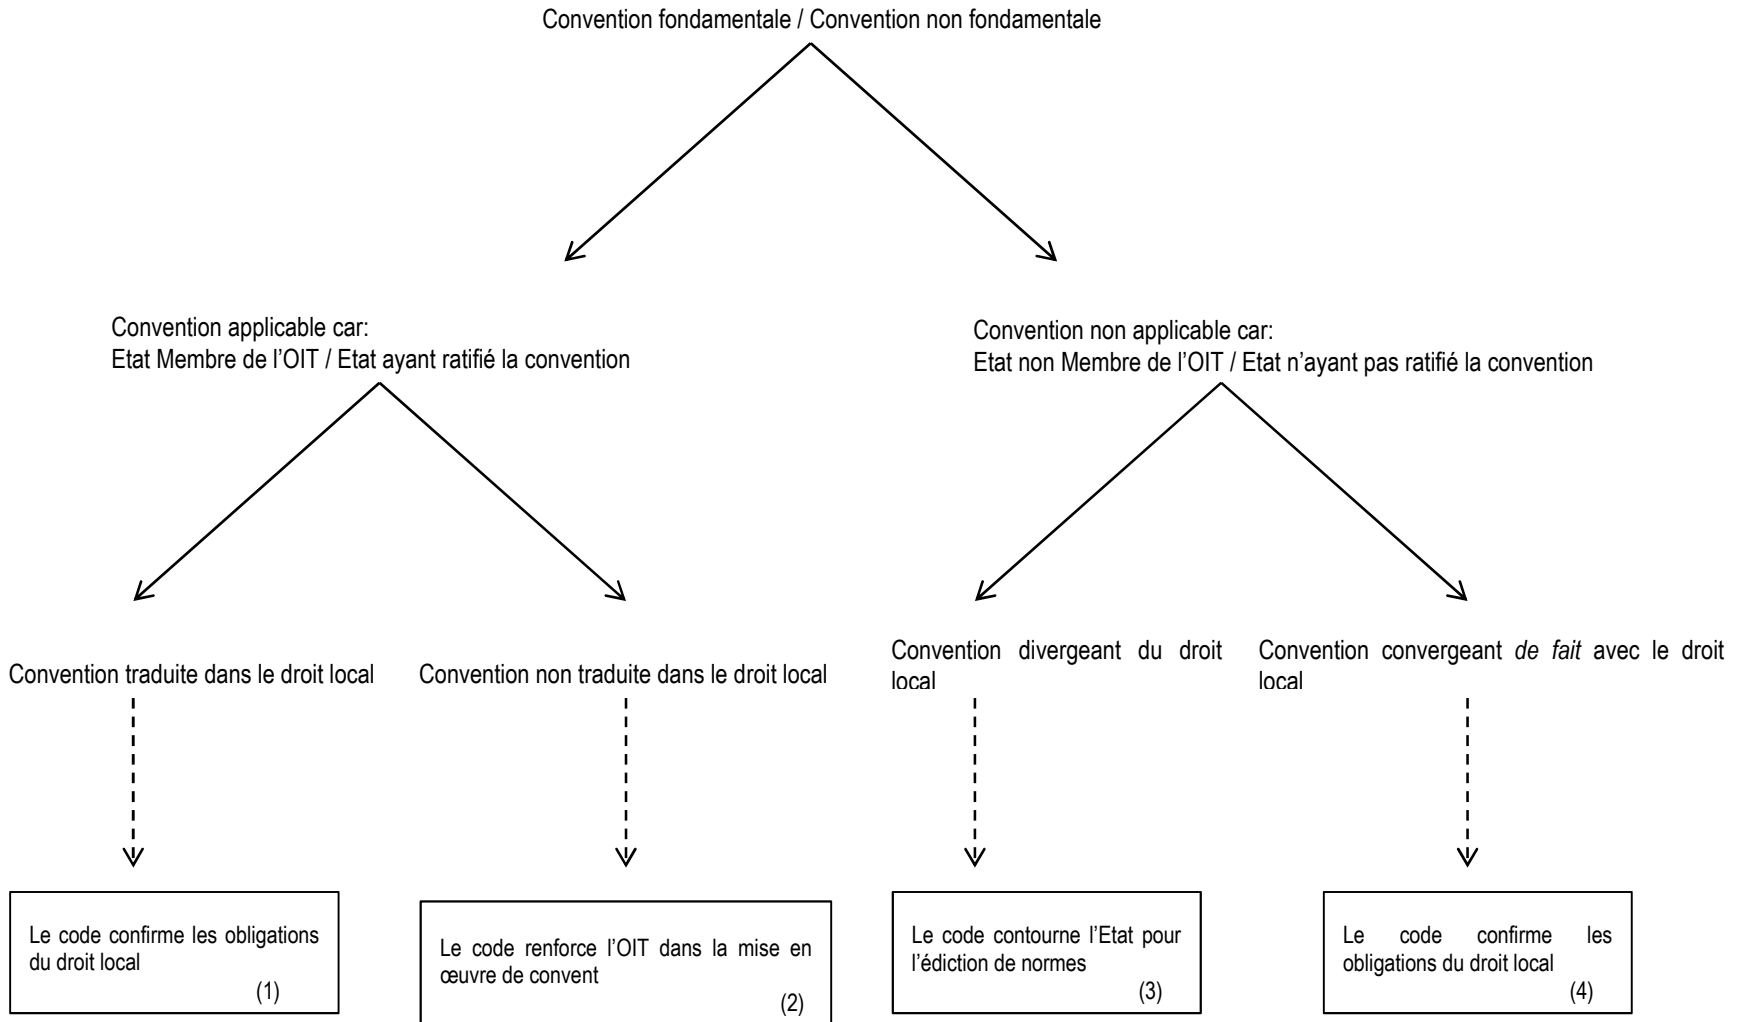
Convention fondamentale / Convention non fondamentale

Convention applicable car:
Etat Membre de l'OIT / Etat ayant ratifié la convention

Convention non applicable car:
Etat non Membre de l'OIT / Etat n'ayant pas ratifié la convention

Convention traduite dans le droit local

Convention non traduite dans le droit local

Convention divergeant du droit local

Convention convergeant *de fait* avec le droit local

Le code confirme les obligations du droit local
(1)

Le code renforce l'OIT dans la mise en œuvre de convent
(2)

Le code contourne l'Etat pour l'édiction de normes
(3)

Le code confirme les obligations du droit local
(4)